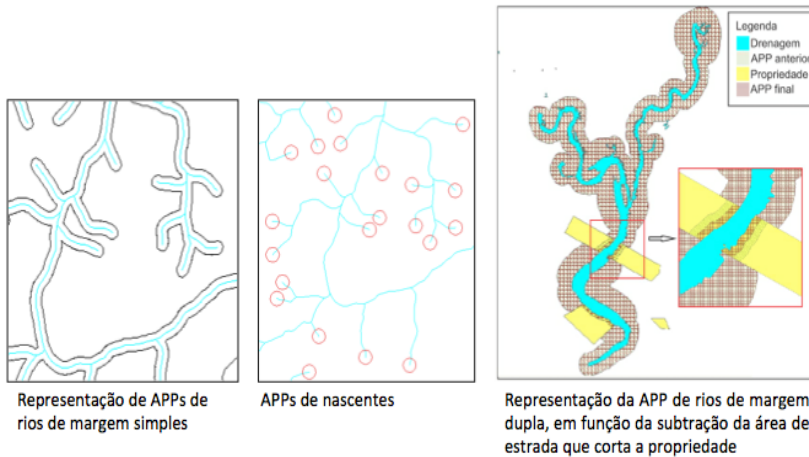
Legenda
Drenagem
APP anterio
Propriedade
APP final

Representação de APPs de rios de margem simples

APPs de nascentes

Representação da APP de rios de margem dupla, em função da subtração da área de estrada que corta a propriedade